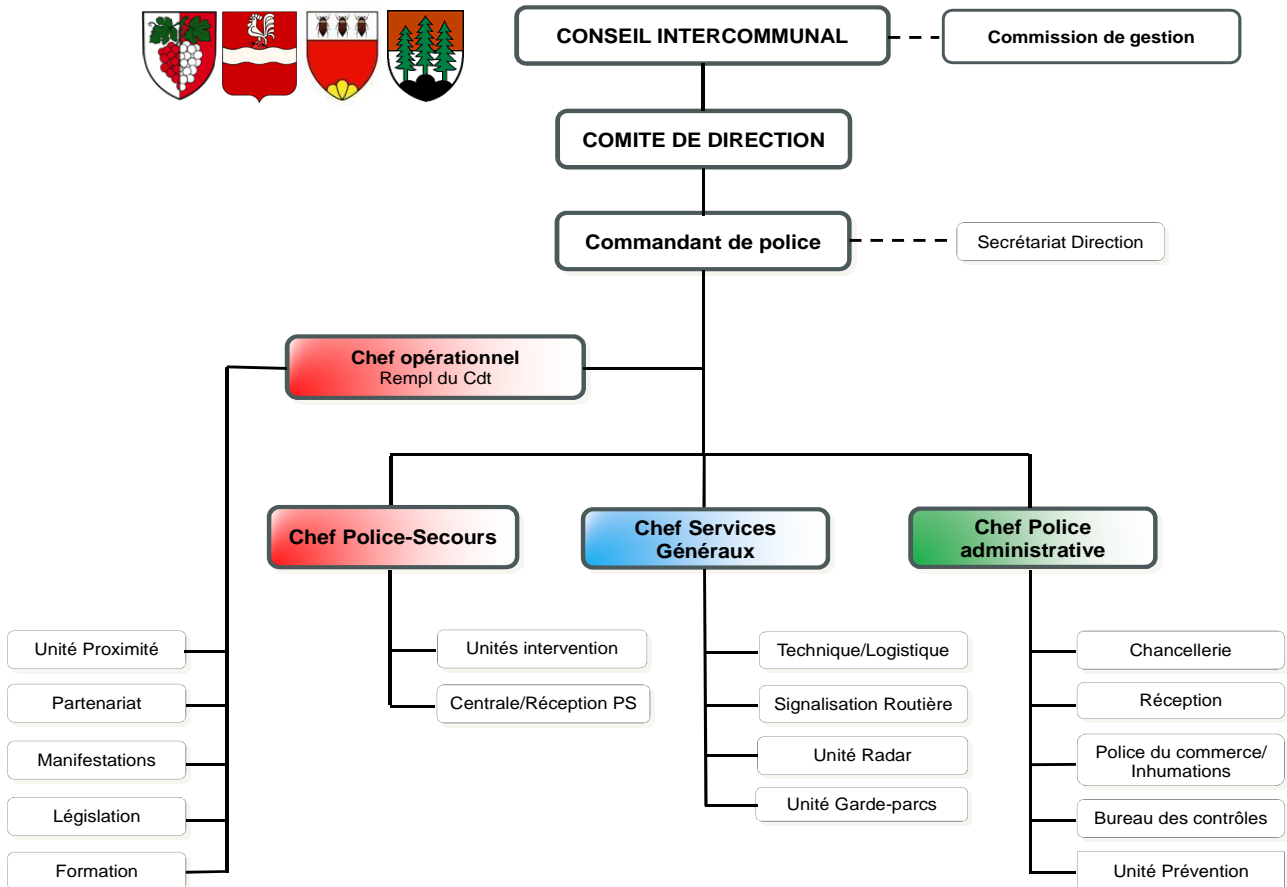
CONSEIL INTERCOMMUNAL

Commission de gestion

COMITE DE DIRECTION

Commandant de police

Secrétariat Direction

Chef opérationnel
Rempl du Cdt

Chef Police-Secours

Chef Services Généraux

Chef Police administrative

Unité Proximité

Partenariat

Manifestations

Législation

Formation

Unités intervention

Centrale/Réception PS

Technique/Logistique

Signalisation Routière

Unité Radar

Unité Garde-parcs

Chancellerie

Réception

Police du commerce/ Inhumations

Bureau des contrôles

Unité Prévention